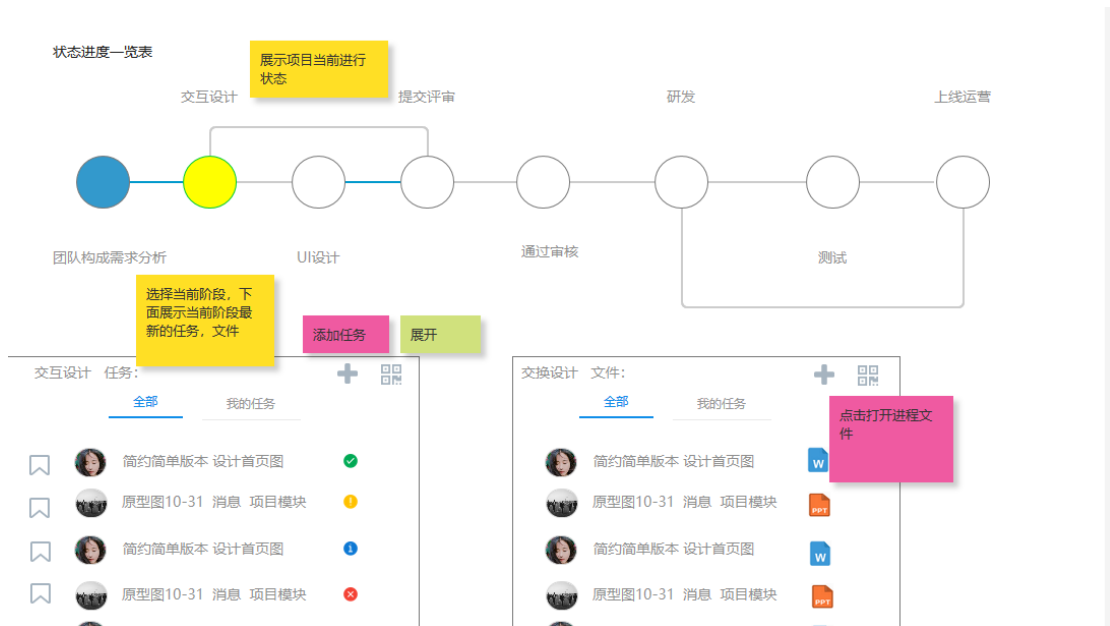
状态进度一览表

展示项目当前进行状态

交互设计

提交评审

研发

上线运营

团队构成需求分析

UI设计

通过审核

测试

选择当前阶段，下面展示当前阶段最新的任务，文件

添加任务

展开

交互设计 任务：

全部

我的任务

简约简单版本 设计首页图

原型图10-31 消息 项目模块

简约简单版本 设计首页图

原型图10-31 消息 项目模块

交换设计 文件：

全部

我的任务

点击打开进程文件

简约简单版本 设计首页图

W

原型图10-31 消息 项目模块

PPT

简约简单版本 设计首页图

W

原型图10-31 消息 项目模块

PPT